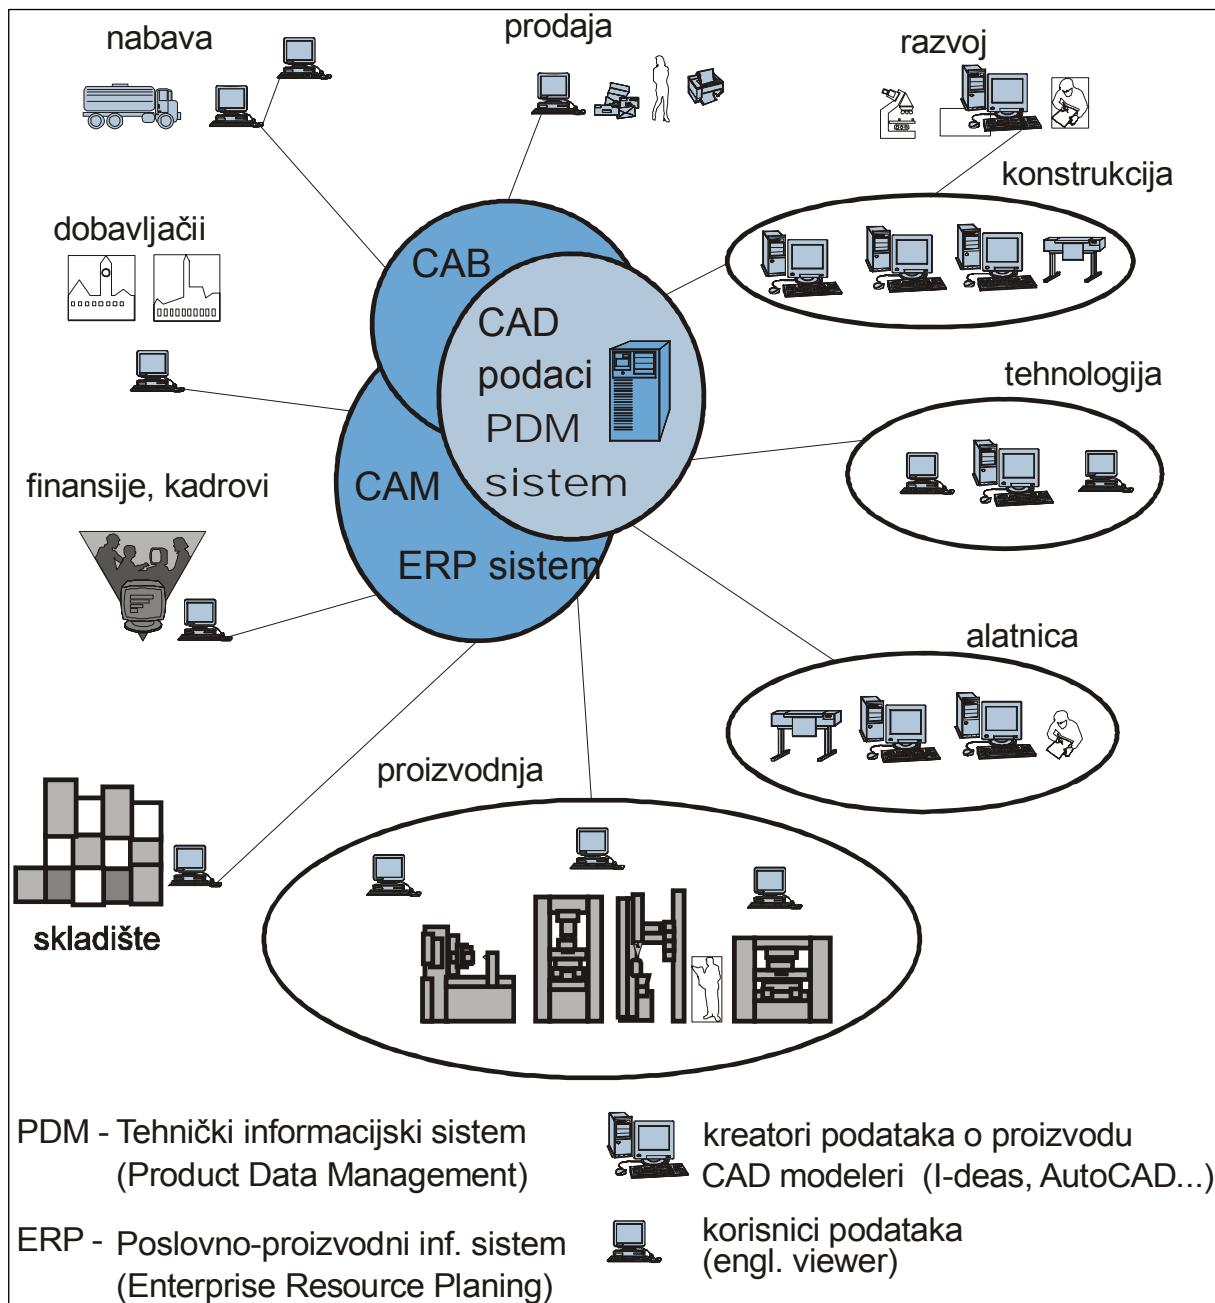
nabava

prodaja

razvoj

konstrukcija

dobavljačii

CAB

CAD
podaci
PDM
sistem

tehnologija

finansije, kadrovi

CAM

ERP sistem

alatnica

proizvodnja

skladište

PDM - Tehnički informacijski sistem
(Product Data Management)

ERP - Poslovno-proizvodni inf. sistem
(Enterprise Resource Planing)

kreatori podataka o proizvodu
CAD modeleri (I-deas, AutoCAD...)

korisnici podataka
(engl. viewer)